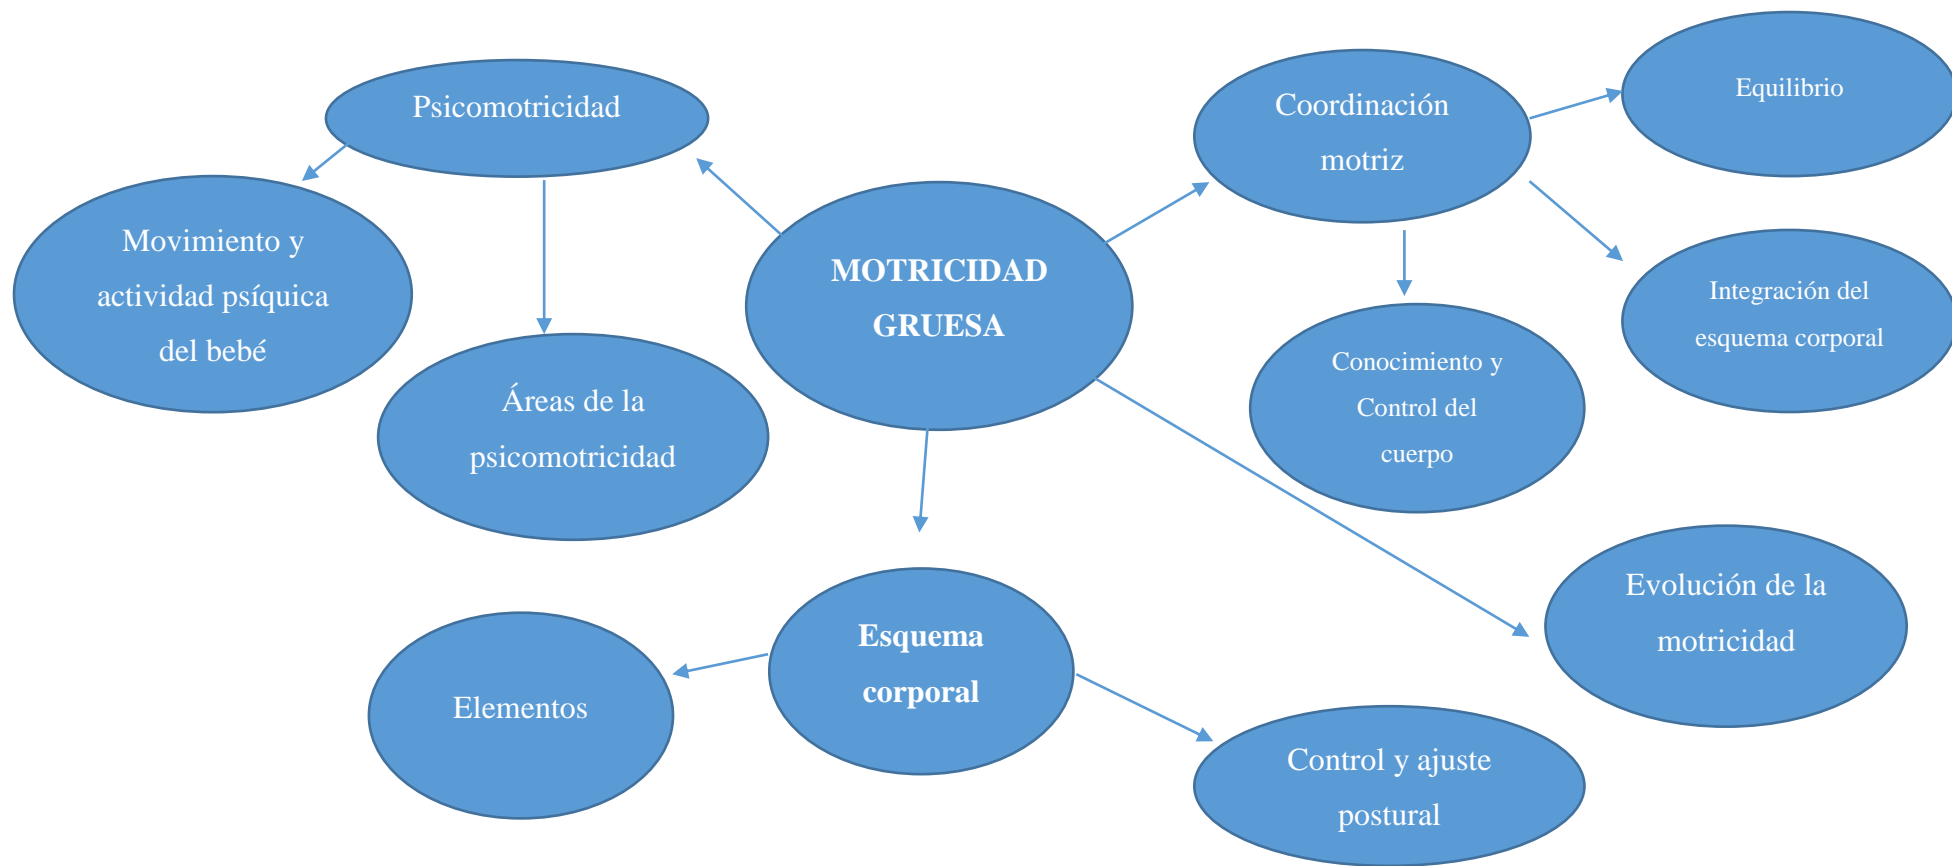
MOTRICIDAD GRUESA

Psicomotricidad

Movimiento y actividad psíquica del bebé

Áreas de la psicomotricidad

Coordinación motriz

Equilibrio

Integración del esquema corporal

Conocimiento y Control del cuerpo

Evolución de la motricidad

Esquema corporal

Elementos

Control y ajuste postural